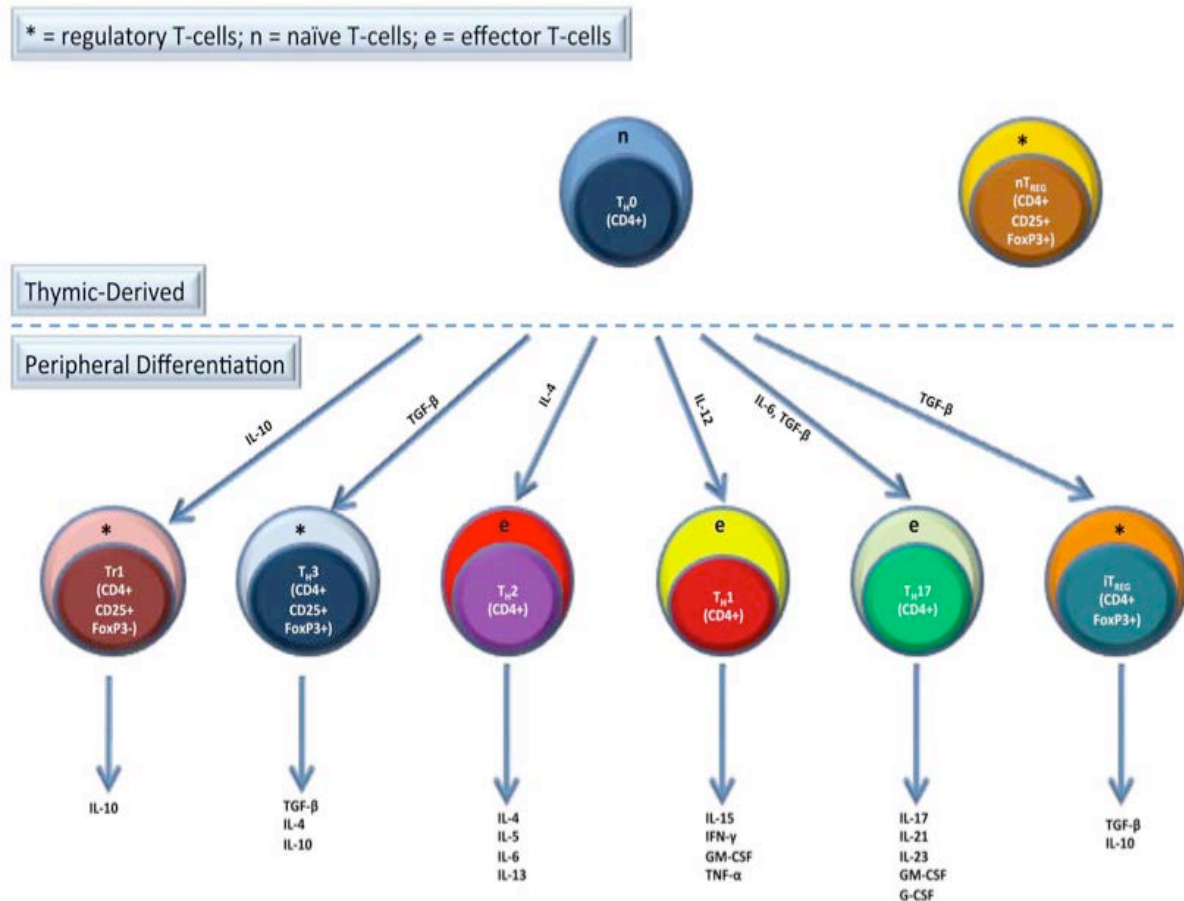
* = regulatory T-cells; n = naïve T-cells; e = effector T-cells

n
$T_H0$ (CD4+)

*
$nT_{REG}$ (CD4+ CD25+ FoxP3+)

Thymic-Derived

Peripheral Differentiation

IL-10

TGF-β

IL-4

IL-12

IL-6, TGF-β

TGF-β

*
Tr1 (CD4+ CD25+ FoxP3-)

*
$T_H3$ (CD4+ CD25+ FoxP3+)

e
$T_H2$ (CD4+)

e
$T_H1$ (CD4+)

e
$T_H17$ (CD4+)

*
$iT_{REG}$ (CD4+ FoxP3+)

IL-10

TGF-β
IL-4
IL-10

IL-4
IL-5
IL-6
IL-13

IL-15
IFN-γ
GM-CSF
TNF-α

IL-17
IL-21
IL-23
GM-CSF
G-CSF

TGF-β
IL-10